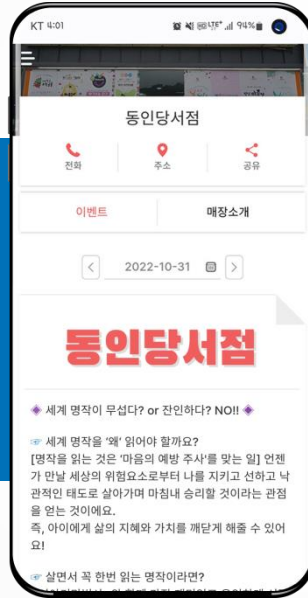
KT 4:01
94%

동인당서점

전화
주소
공유

이벤트
매장소개

2022-10-31

동인당서점

세계 명작이 무섭다? or 잔인하다? NO!!

세계 명작을 '왜' 읽어야 할까요?
[명작을 읽는 것은 '마음의 예방 주사'를 맞는 일] 언젠가 만날 세상의 위험요소로부터 나를 지키고 선하고 낙관적인 태도로 살아가며 마침내 승리할 것이라는 관점을 얻는 것이에요.
즉, 아이에게 삶의 지혜와 가치를 깨닫게 해줄 수 있어요!

살면서 꼭 한번 읽는 명작이라면?
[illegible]